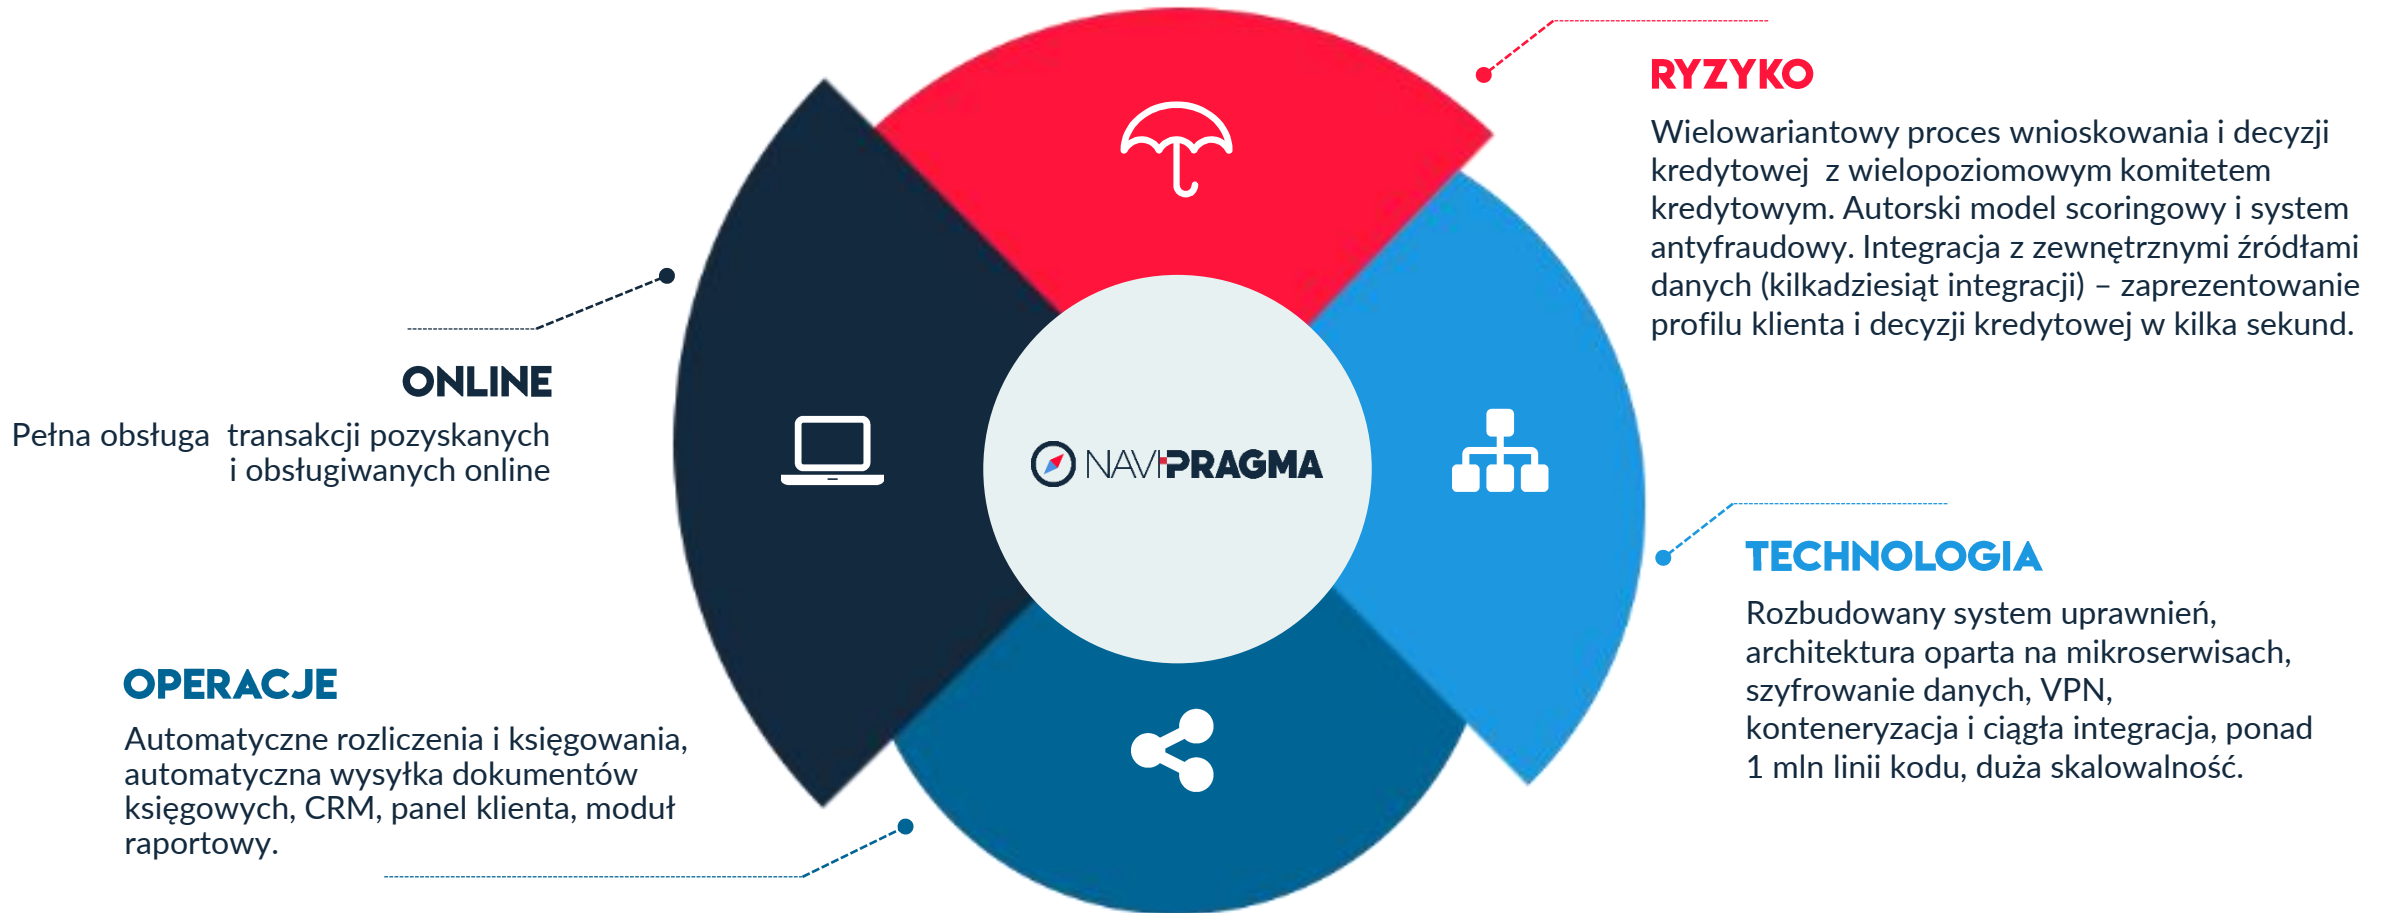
RYZYKO

Wielowariantowy proces wnioskowania i decyzji kredytowej z wielopoziomowym komitetem kredytowym. Autorski model scoringowy i system antyfraudowy. Integracja z zewnętrznymi źródłami danych (kilkadziesiąt integracji) – zaprezentowanie profilu klienta i decyzji kredytowej w kilka sekund.

ONLINE

Pełna obsługa transakcji pozyskanych i obsługiwanych online

NAVIPRAGMA

TECHNOLOGIA

Rozbudowany system uprawnień, architektura oparta na mikroserwisach, szyfrowanie danych, VPN, konteneryzacja i ciągła integracja, ponad 1 mln linii kodu, duża skalowalność.

OPERACJE

Automatyczne rozliczenia i księgowania, automatyczna wysyłka dokumentów księgowych, CRM, panel klienta, moduł raportowy.